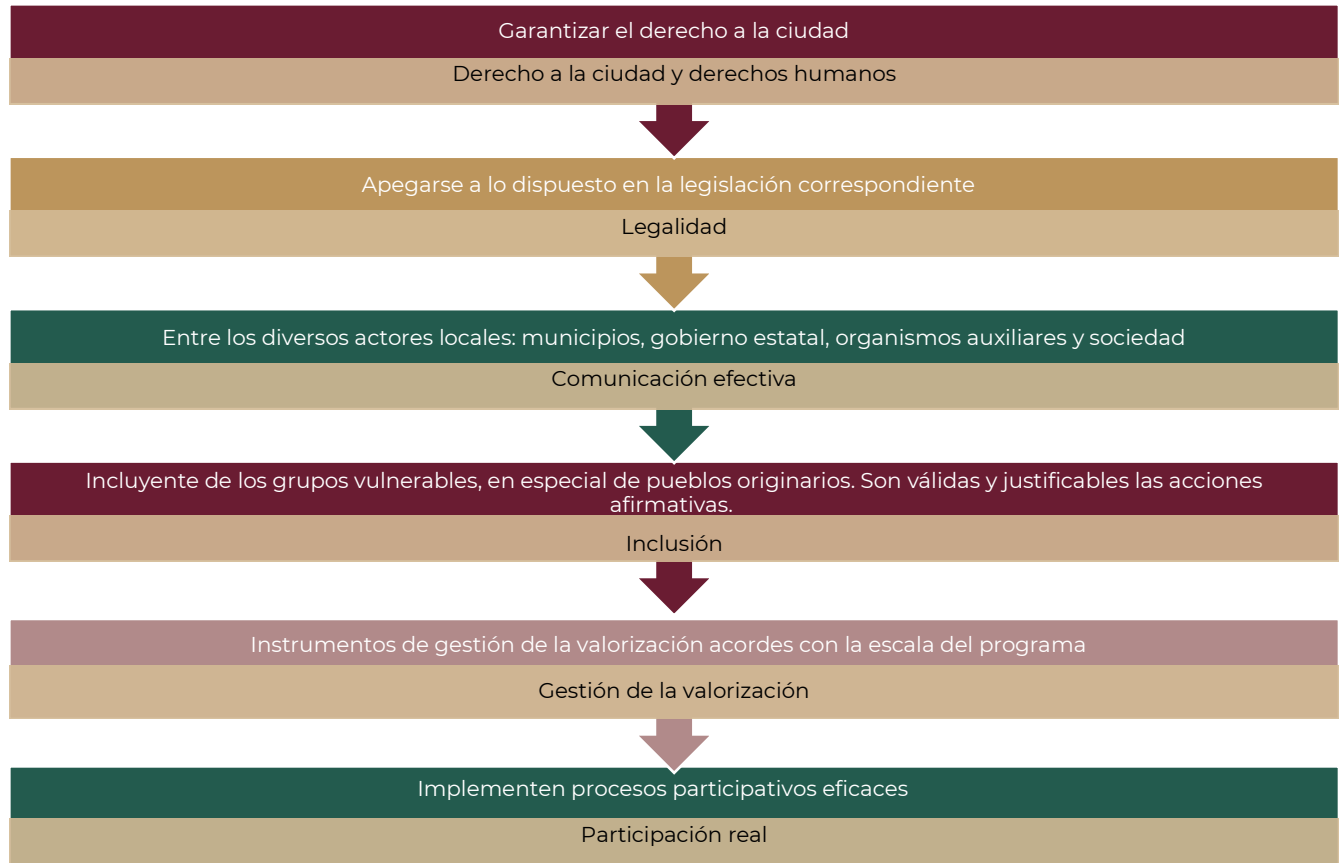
Garantizar el derecho a la ciudad

Derecho a la ciudad y derechos humanos

Apegarse a lo dispuesto en la legislación correspondiente

Legalidad

Entre los diversos actores locales: municipios, gobierno estatal, organismos auxiliares y sociedad

Comunicación efectiva

Incluyente de los grupos vulnerables, en especial de pueblos originarios. Son válidas y justificables las acciones afirmativas.

Inclusión

Instrumentos de gestión de la valorización acordes con la escala del programa

Gestión de la valorización

Implementen procesos participativos eficaces

Participación real